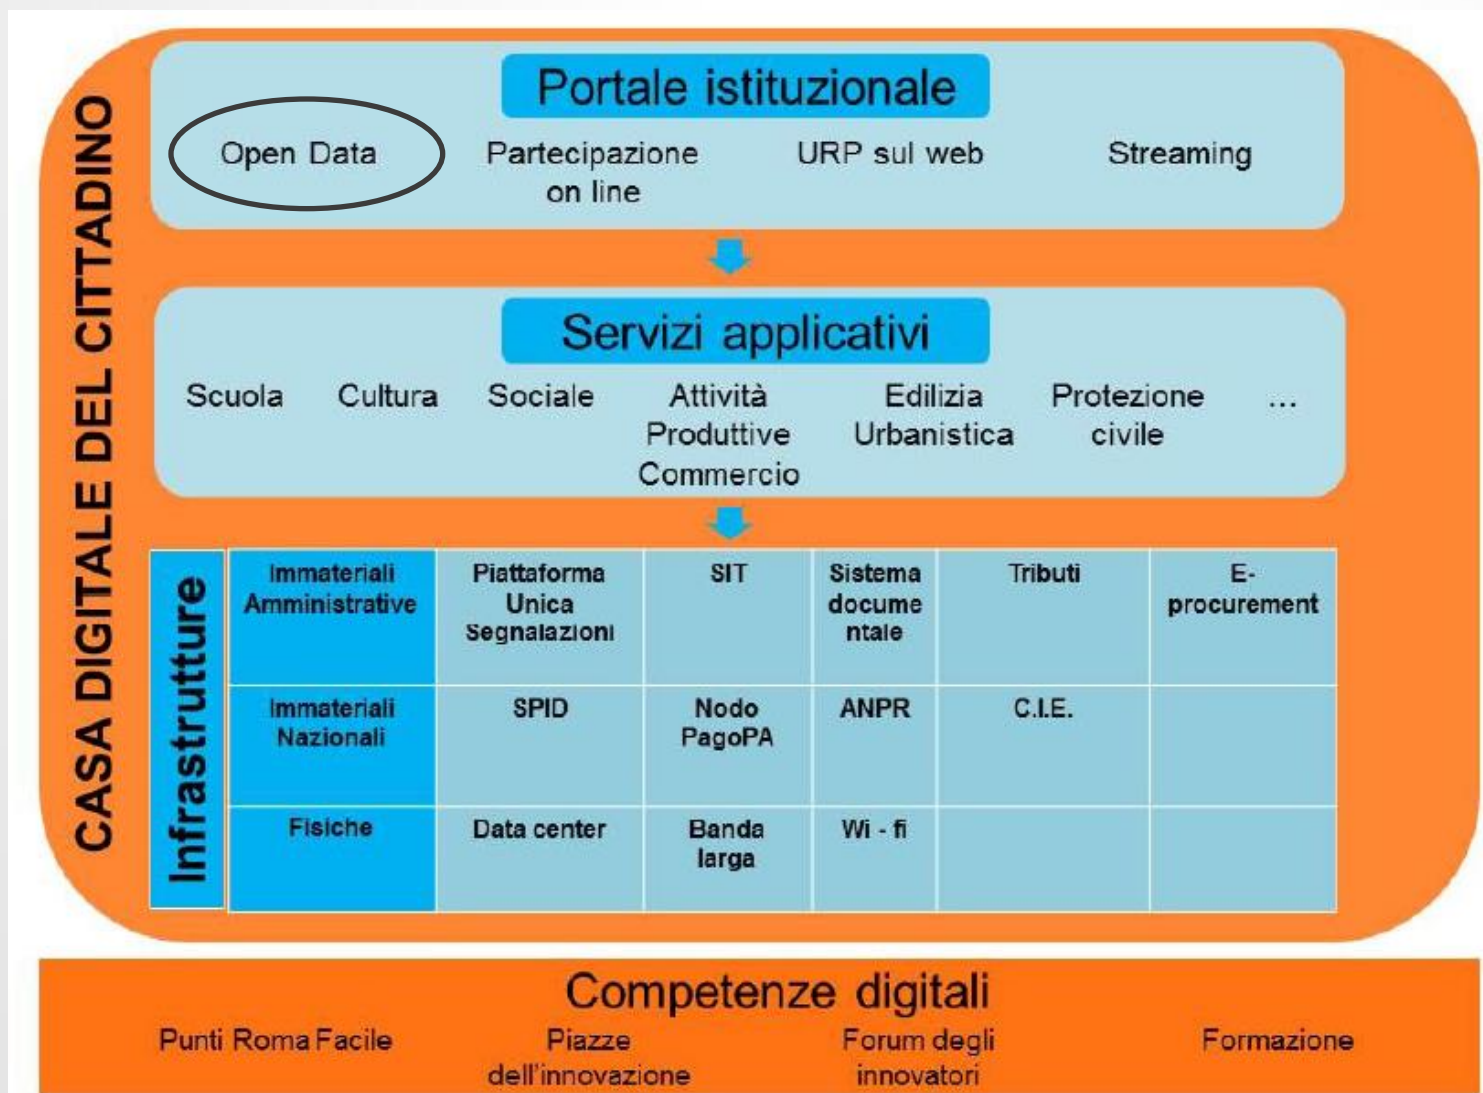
CASA DIGITALE DEL CITTADINO

Portale istituzionale

Open Data

Partecipazione on line

URP sul web

Streaming

Servizi applicativi

Scuola

Cultura

Sociale

Attività Produttive Commercio

Edilizia Urbanistica

Protezione civile

...

Infrastrutture

| Immateriali Amministrative | Piattaforma Unica Segnalazioni | SIT | Sistema documentale | Tributi | E-procurement |
|---|---|---|---|---|---|
| Immateriali Nazionali | SPID | Nodo PagoPA | ANPR | C.I.E. | |
| Fisiche | Data center | Banda larga | Wi - fi | | |

Competenze digitali

Punti Roma Facile

Piazze dell'innovazione

Forum degli innovatori

Formazione